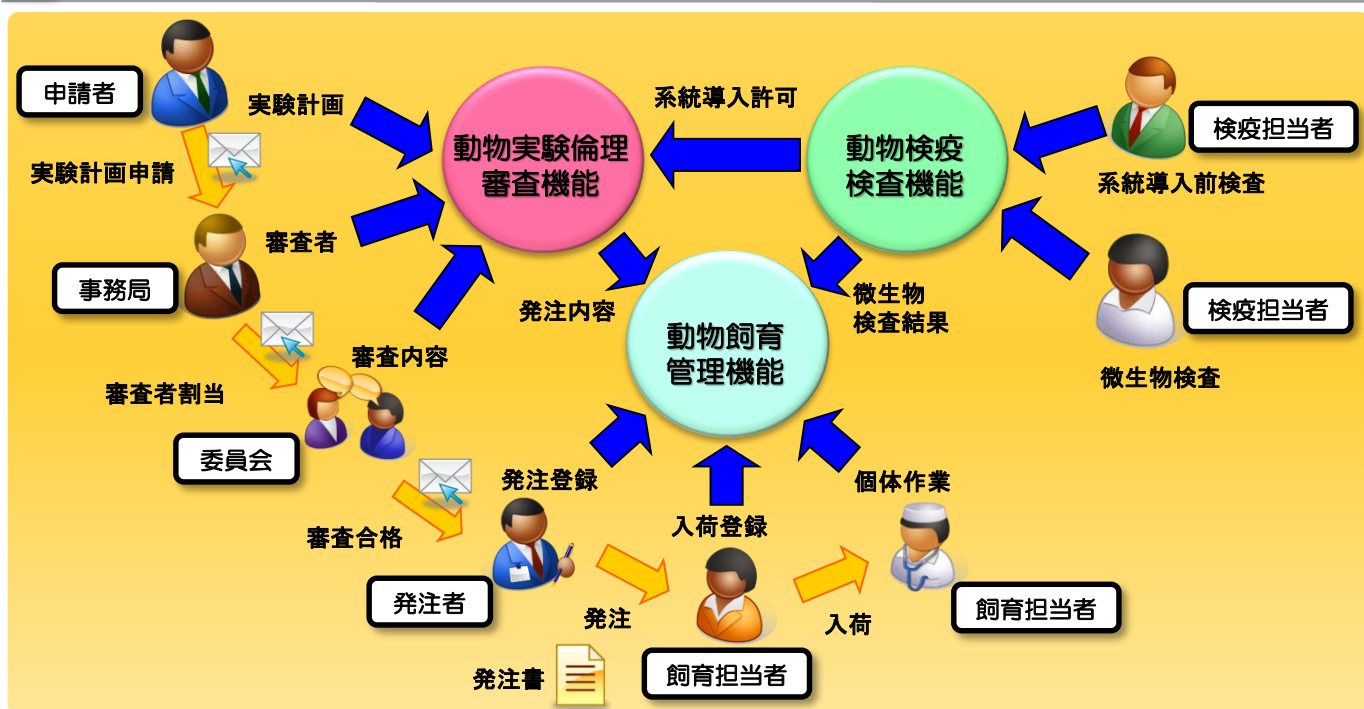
申請者

実験計画

実験計画申請

審査者

事務局

審査者割当

審査内容

委員会

審査合格

動物実験倫理審査機能

系統導入許可

動物検疫検査機能

検疫担当者

系統導入前検査

検疫担当者

微生物検査

微生物検査結果

発注内容

動物飼育管理機能

発注登録

入荷登録

個体作業

発注者

発注

発注書

飼育担当者

入荷

飼育担当者